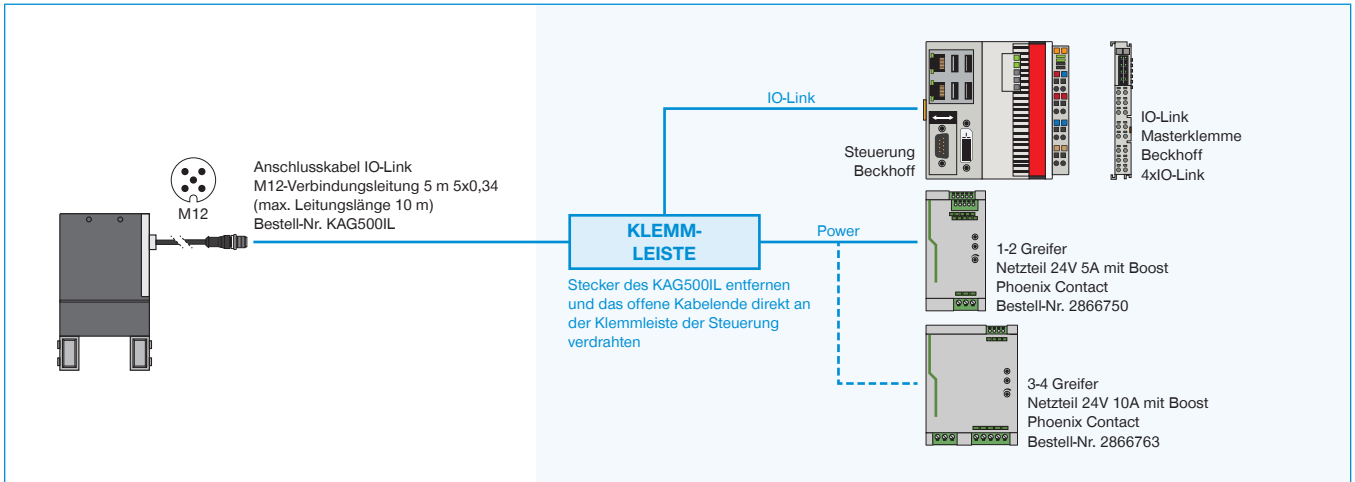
M12

Anschlusskabel IO-Link
M12-Verbindungsleitung 5 m 5x0,34
(max. Leitungslänge 10 m)
Bestell-Nr. KAG500IL

IO-Link

KLEMM-
LEISTE

Stecker des KAG500IL entfernen und das offene Kabelende direkt an der Klemmleiste der Steuerung verdrahten

Power

Steuerung
Beckhoff

IO-Link
Masterklemme
Beckhoff
4xIO-Link

1-2 Greifer
Netzteil 24V 5A mit Boost
Phoenix Contact
Bestell-Nr. 2866750

3-4 Greifer
Netzteil 24V 10A mit Boost
Phoenix Contact
Bestell-Nr. 2866763